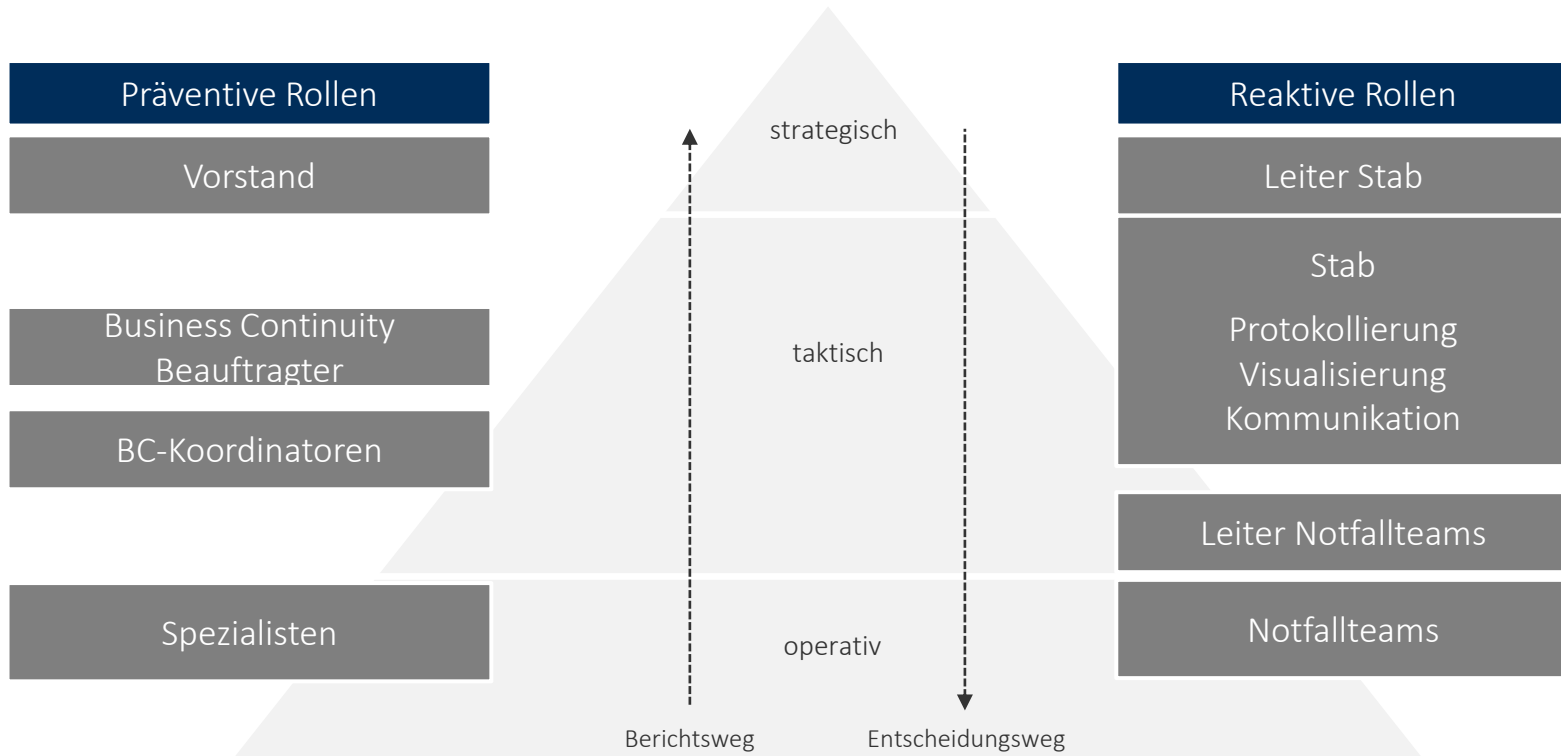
Präventive Rollen

Vorstand

Business Continuity Beauftragter

BC-Koordinatoren

Spezialisten

strategisch

taktisch

operativ

Berichtsweg

Entscheidungsweg

Reaktive Rollen

Leiter Stab

Stab

Protokollierung
Visualisierung
Kommunikation

Leiter Notfallteams

Notfallteams